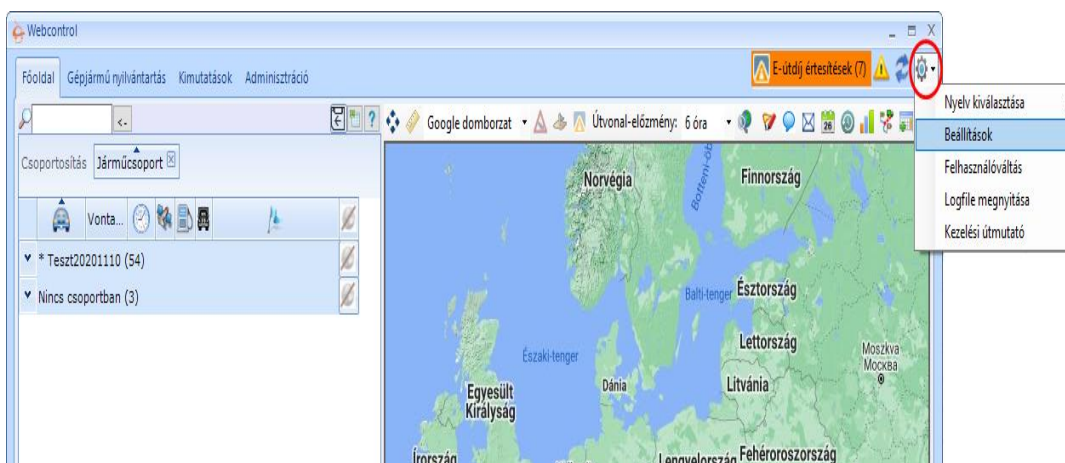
Webcontrol

Főoldal Gépjármű nyilvántartás Kimutatások Adminisztráció

E-útdíj értesítések (7)

Nyelv kiválasztása
Beállítások
Felhasználóváltás
Logfile megnyitása
Kezelési útmutató

<-

Csoportosítás Járműcsoport

Vonta...

* Teszt20201110 (54)

Nincs csoportban (3)

Google domborzat Útvonal-előzmény: 6 óra

Norvégia
Finnország
Botteni-öböl
Balti-tenger
Észtország
Lettország
Északi-tenger
Moszkva
Москва
Dánia
Litvánia
Egyesült Királyság
Írország
Lengyelország
Fehéroroszország